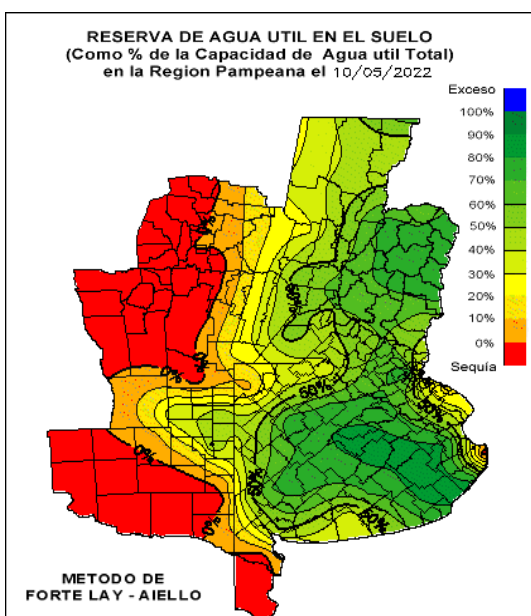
RESERVA DE AGUA UTIL EN EL SUELO
(Como % de la Capacidad de Agua util Total)
en la Region Pampeana el 10/05/2022

Exceso
100%
90%
80%
70%
60%
50%
40%
30%
20%
10%
0%
Sequía

0%
0%
0%
0%
0%
60%
60%
60%
60%
30%
50%

METODO DE
FORTE LAY - AIELLO